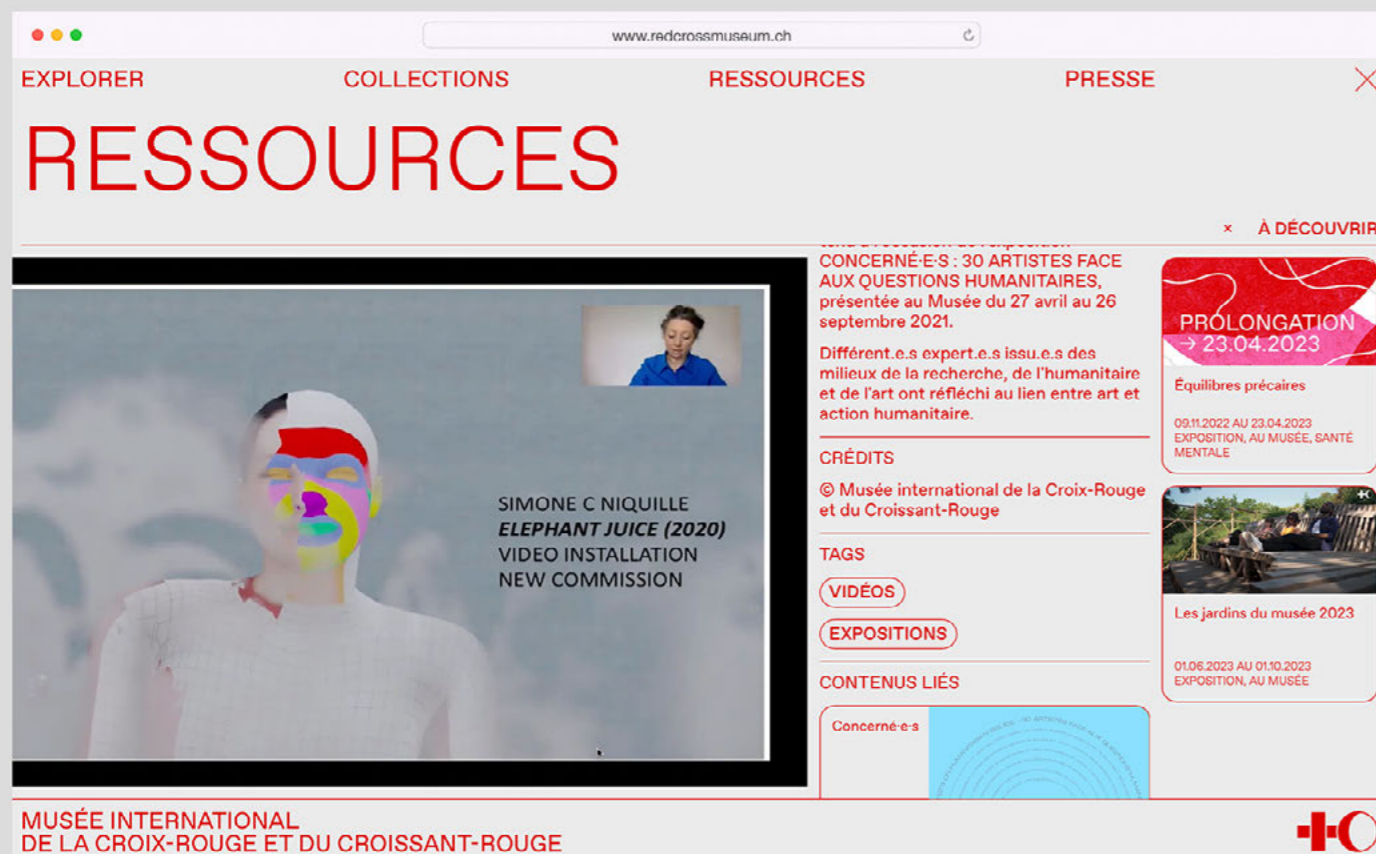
www.redcrossmuseum.ch

EXPLORER COLLECTIONS RESSOURCES PRESSE

RESSOURCES

× À DÉCOUVRIR

SIMONE C NIQUILLE
*ELEPHANT JUICE (2020)*
VIDEO INSTALLATION
NEW COMMISSION

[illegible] CONCERNÉ·E·S : 30 ARTISTES FACE AUX QUESTIONS HUMANITAIRES, présentée au Musée du 27 avril au 26 septembre 2021.

Différent.e.s expert.e.s issu.e.s des milieux de la recherche, de l'humanitaire et de l'art ont réfléchi au lien entre art et action humanitaire.

CRÉDITS

© Musée international de la Croix-Rouge et du Croissant-Rouge

TAGS

VIDÉOS

EXPOSITIONS

CONTENUS LIÉS

Concerné·e·s

PROLONGATION → 23.04.2023

Équilibres précaires

09.11.2022 AU 23.04.2023
EXPOSITION, AU MUSÉE, SANTÉ MENTALE

Les jardins du musée 2023

01.06.2023 AU 01.10.2023
EXPOSITION, AU MUSÉE

MUSÉE INTERNATIONAL
DE LA CROIX-ROUGE ET DU CROISSANT-ROUGE